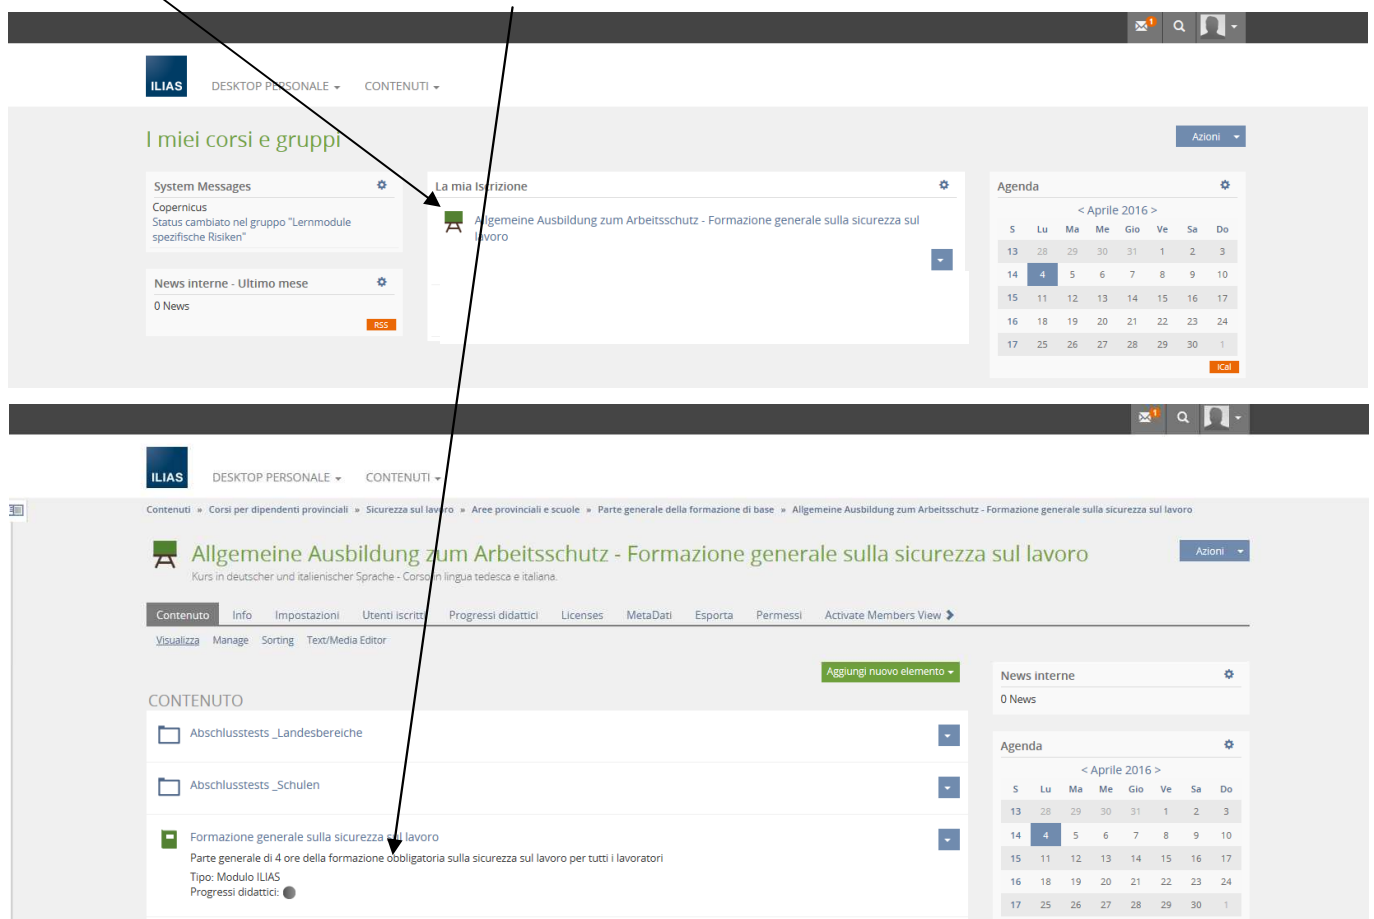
1

ILIAS DESKTOP PERSONALE CONTENUTI

I miei corsi e gruppi

Azioni

System Messages
Copernicus
Status cambiato nel gruppo "Lernmodule spezifische Risiken"

News interne - Ultimo mese
0 News
RSS

La mia Iscrizione
Allgemeine Ausbildung zum Arbeitsschutz - Formazione generale sulla sicurezza sul lavoro

Agenda
< Aprile 2016 >

| | S | Lu | Ma | Me | Gio | Ve | Sa | Do |
|---|---|---|---|---|---|---|---|---|
| 13 | 28 | 29 | 30 | 31 | 1 | 2 | 3 |
| 14 | 4 | 5 | 6 | 7 | 8 | 9 | 10 |
| 15 | 11 | 12 | 13 | 14 | 15 | 16 | 17 |
| 16 | 18 | 19 | 20 | 21 | 22 | 23 | 24 |
| 17 | 25 | 26 | 27 | 28 | 29 | 30 | 1 |

iCal

1

ILIAS DESKTOP PERSONALE CONTENUTI

Contenuti » Corsi per dipendenti provinciali » Sicurezza sul lavoro » Aree provinciali e scuole » Parte generale della formazione di base » Allgemeine Ausbildung zum Arbeitsschutz - Formazione generale sulla sicurezza sul lavoro

Allgemeine Ausbildung zum Arbeitsschutz - Formazione generale sulla sicurezza sul lavoro
Kurs in deutscher und italienischer Sprache - Corso in lingua tedesca e italiana.

Azioni

Contenuto Info Impostazioni Utenti iscritti Progressi didattici Licenses MetaDati Esporta Permessi Activate Members View

Visualizza Manage Sorting Text/Media Editor

Aggiungi nuovo elemento

CONTENUTO

Abschlusstests _Landesbereiche

Abschlusstests _Schulen

Formazione generale sulla sicurezza sul lavoro
Parte generale di 4 ore della formazione obbligatoria sulla sicurezza sul lavoro per tutti i lavoratori
Tipo: Modulo ILIAS
Progressi didattici:

News interne
0 News

Agenda
< Aprile 2016 >

| | S | Lu | Ma | Me | Gio | Ve | Sa | Do |
|---|---|---|---|---|---|---|---|---|
| 13 | 28 | 29 | 30 | 31 | 1 | 2 | 3 |
| 14 | 4 | 5 | 6 | 7 | 8 | 9 | 10 |
| 15 | 11 | 12 | 13 | 14 | 15 | 16 | 17 |
| 16 | 18 | 19 | 20 | 21 | 22 | 23 | 24 |
| 17 | 25 | 26 | 27 | 28 | 29 | 30 | 1 |